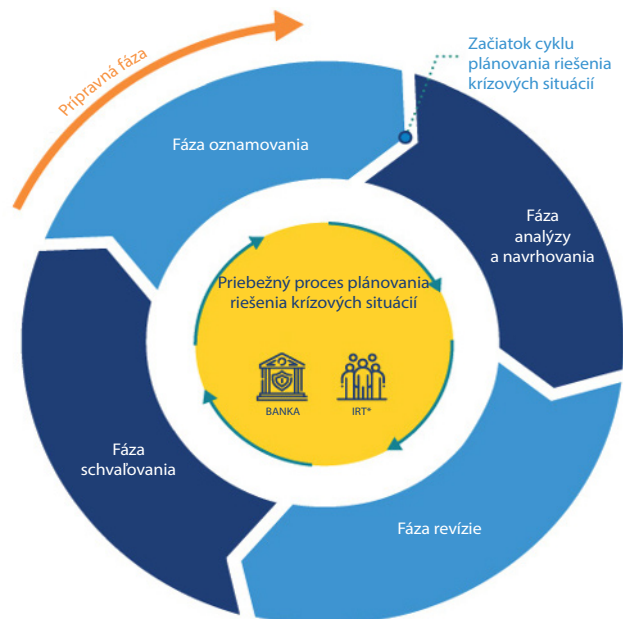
Prípravná fáza

Začiatok cyklu plánovania riešenia krízových situácií

Fáza oznamovania

Fáza analýzy a navrhovania

Priebežný proces plánovania riešenia krízových situácií

BANKA

IRT*

Fáza schvaľovania

Fáza revízie